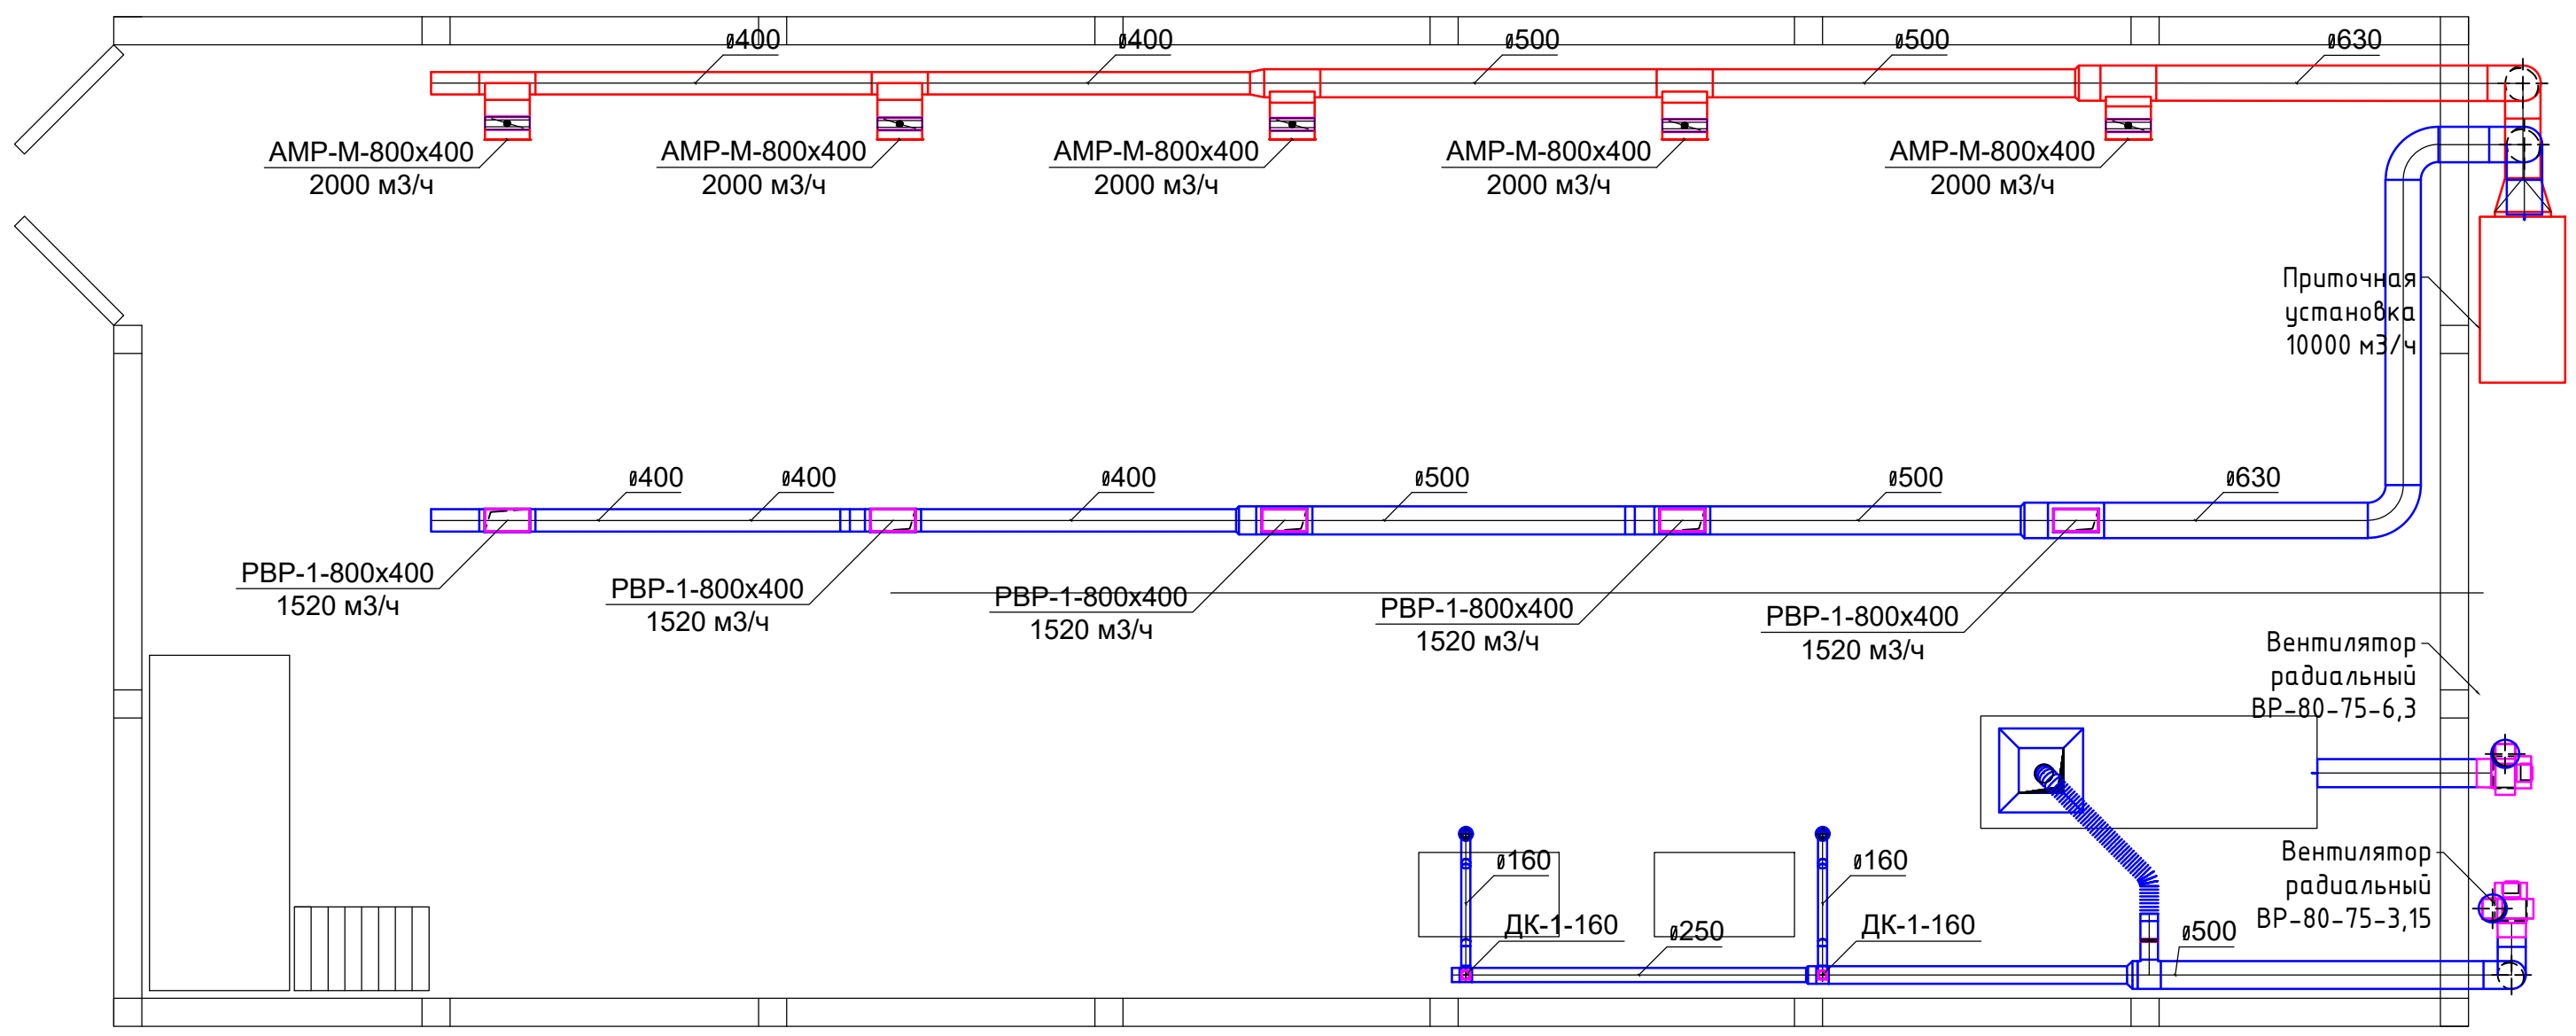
ø400
ø400
ø500
ø500
ø630

АМР-М-800х400
2000 м3/ч

АМР-М-800х400
2000 м3/ч

АМР-М-800х400
2000 м3/ч

АМР-М-800х400
2000 м3/ч

АМР-М-800х400
2000 м3/ч

Приточная установка 10000 м3/ч

ø400
ø400
ø400
ø500
ø500
ø630

РВР-1-800х400
1520 м3/ч

РВР-1-800х400
1520 м3/ч

РВР-1-800х400
1520 м3/ч

РВР-1-800х400
1520 м3/ч

РВР-1-800х400
1520 м3/ч

Вентилятор радиальный ВР-80-75-6,3

ø160
ДК-1-160
ø250
ø160
ДК-1-160
ø500

Вентилятор радиальный ВР-80-75-3,15